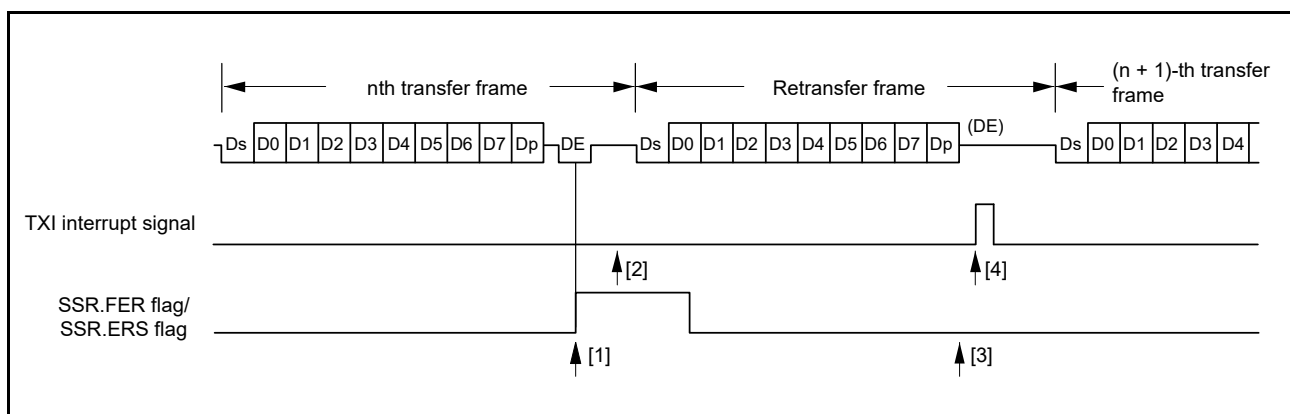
nth transfer frame

Retransfer frame

(n + 1)-th transfer frame

Ds D0 D1 D2 D3 D4 D5 D6 D7 Dp DE Ds D0 D1 D2 D3 D4 D5 D6 D7 Dp (DE) Ds D0 D1 D2 D3 D4

TXI interrupt signal

[2]

[4]

SSR.FER flag/
SSR.ERS flag

[1]

[3]